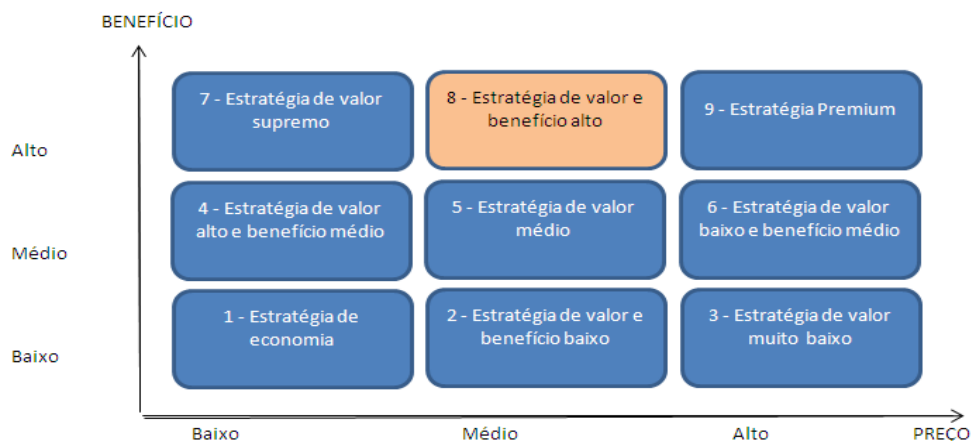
BENEFÍCIO

Alto

Médio

Baixo

7 - Estratégia de valor supremo

8 - Estratégia de valor e benefício alto

9 - Estratégia Premium

4 - Estratégia de valor alto e benefício médio

5 - Estratégia de valor médio

6 - Estratégia de valor baixo e benefício médio

1 - Estratégia de economia

2 - Estratégia de valor e benefício baixo

3 - Estratégia de valor muito baixo

Baixo

Médio

Alto

PRECO